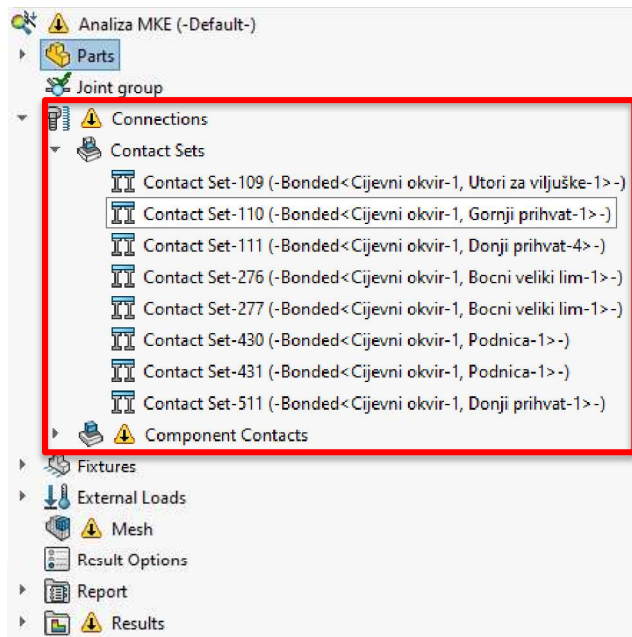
Analiza MKE (-Default-)
Parts
Joint group
Connections
Contact Sets
Contact Set-109 (-Bonded<Cijevni okvir-1, Utori za viljuške-1>-)
Contact Set-110 (-Bonded<Cijevni okvir-1, Gornji prihvat-1>-)
Contact Set-111 (-Bonded<Cijevni okvir-1, Donji prihvat-4>-)
Contact Set-276 (-Bonded<Cijevni okvir-1, Bocni veliki lim-1>-)
Contact Set-277 (-Bonded<Cijevni okvir-1, Bocni veliki lim-1>-)
Contact Set-430 (-Bonded<Cijevni okvir-1, Podnica-1>-)
Contact Set-431 (-Bonded<Cijevni okvir-1, Podnica-1>-)
Contact Set-511 (-Bonded<Cijevni okvir-1, Donji prihvat-1>-)
Component Contacts
Fixtures
External Loads
Mesh
Result Options
Report
Results